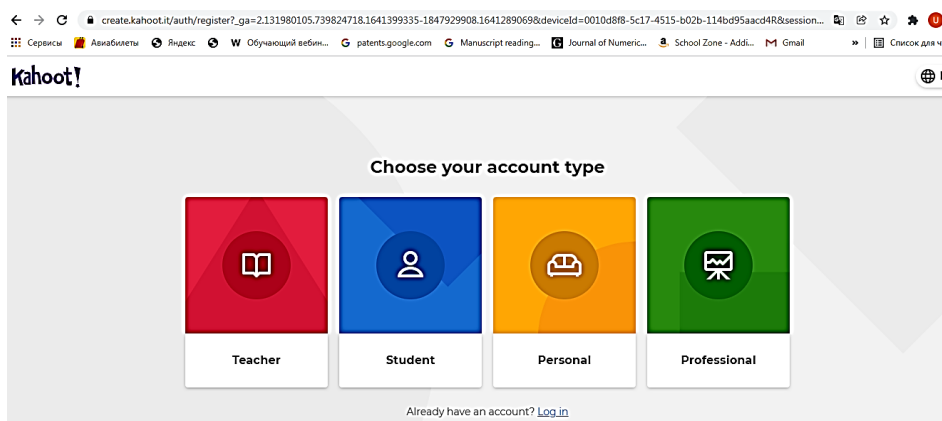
create.kahoot.it/auth/register?_ga=2.131980105.739824718.1641399335-1847929908.1641290669&deviceId=0010d8f8-5c17-4515-b02b-114bd95aacd4R&session...

Сервисы Авиабилеты Яндекс W Обучающий вебин... G patents.google.com G Manuscript reading... Journal of Numeric... School Zone - Addi... M Gmail » Список для ч

Kahoot!

Choose your account type

Teacher

Student

Personal

Professional

Already have an account? Log in